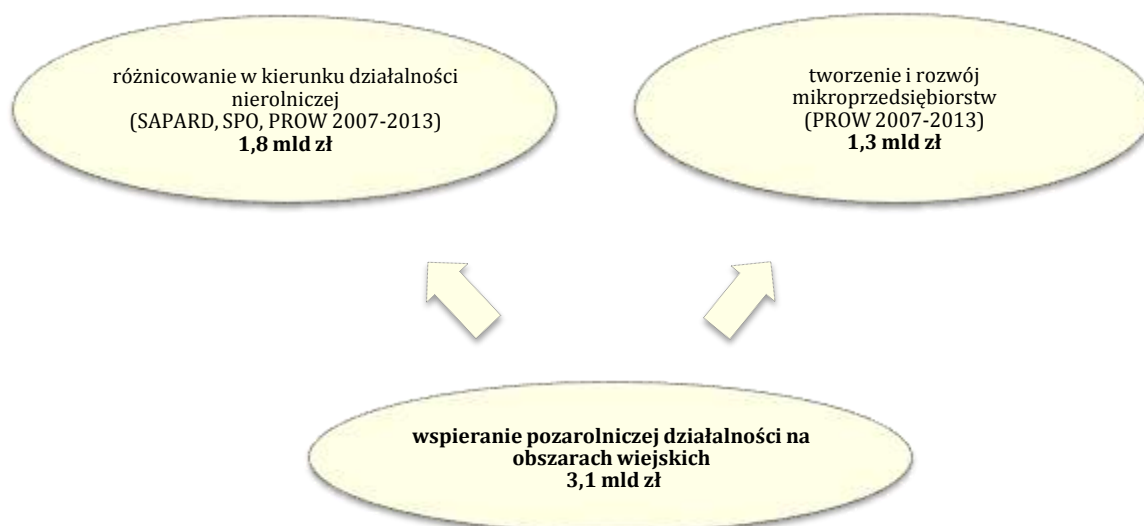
różnicowanie w kierunku działalności nierolniczej
(SAPARD, SPO, PROW 2007-2013)
**1,8 mld zł**

tworzenie i rozwój mikroprzedsiębiorstw
(PROW 2007-2013)
**1,3 mld zł**

**wspieranie pozarolniczej działalności na obszarach wiejskich**
**3,1 mld zł**